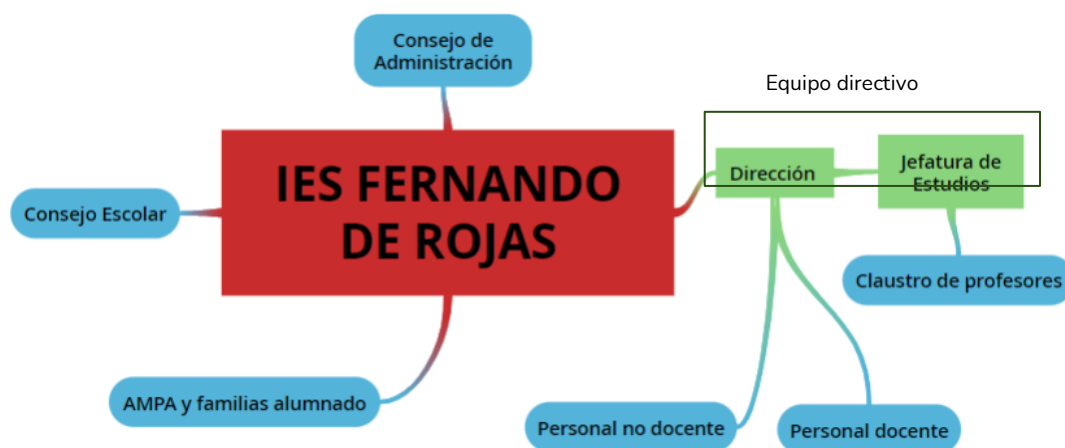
Consejo de Administración

Equipo directivo

IES FERNANDO DE ROJAS

Dirección

Jefatura de Estudios

Consejo Escolar

Claustro de profesores

AMPA y familias alumnado

Personal no docente

Personal docente